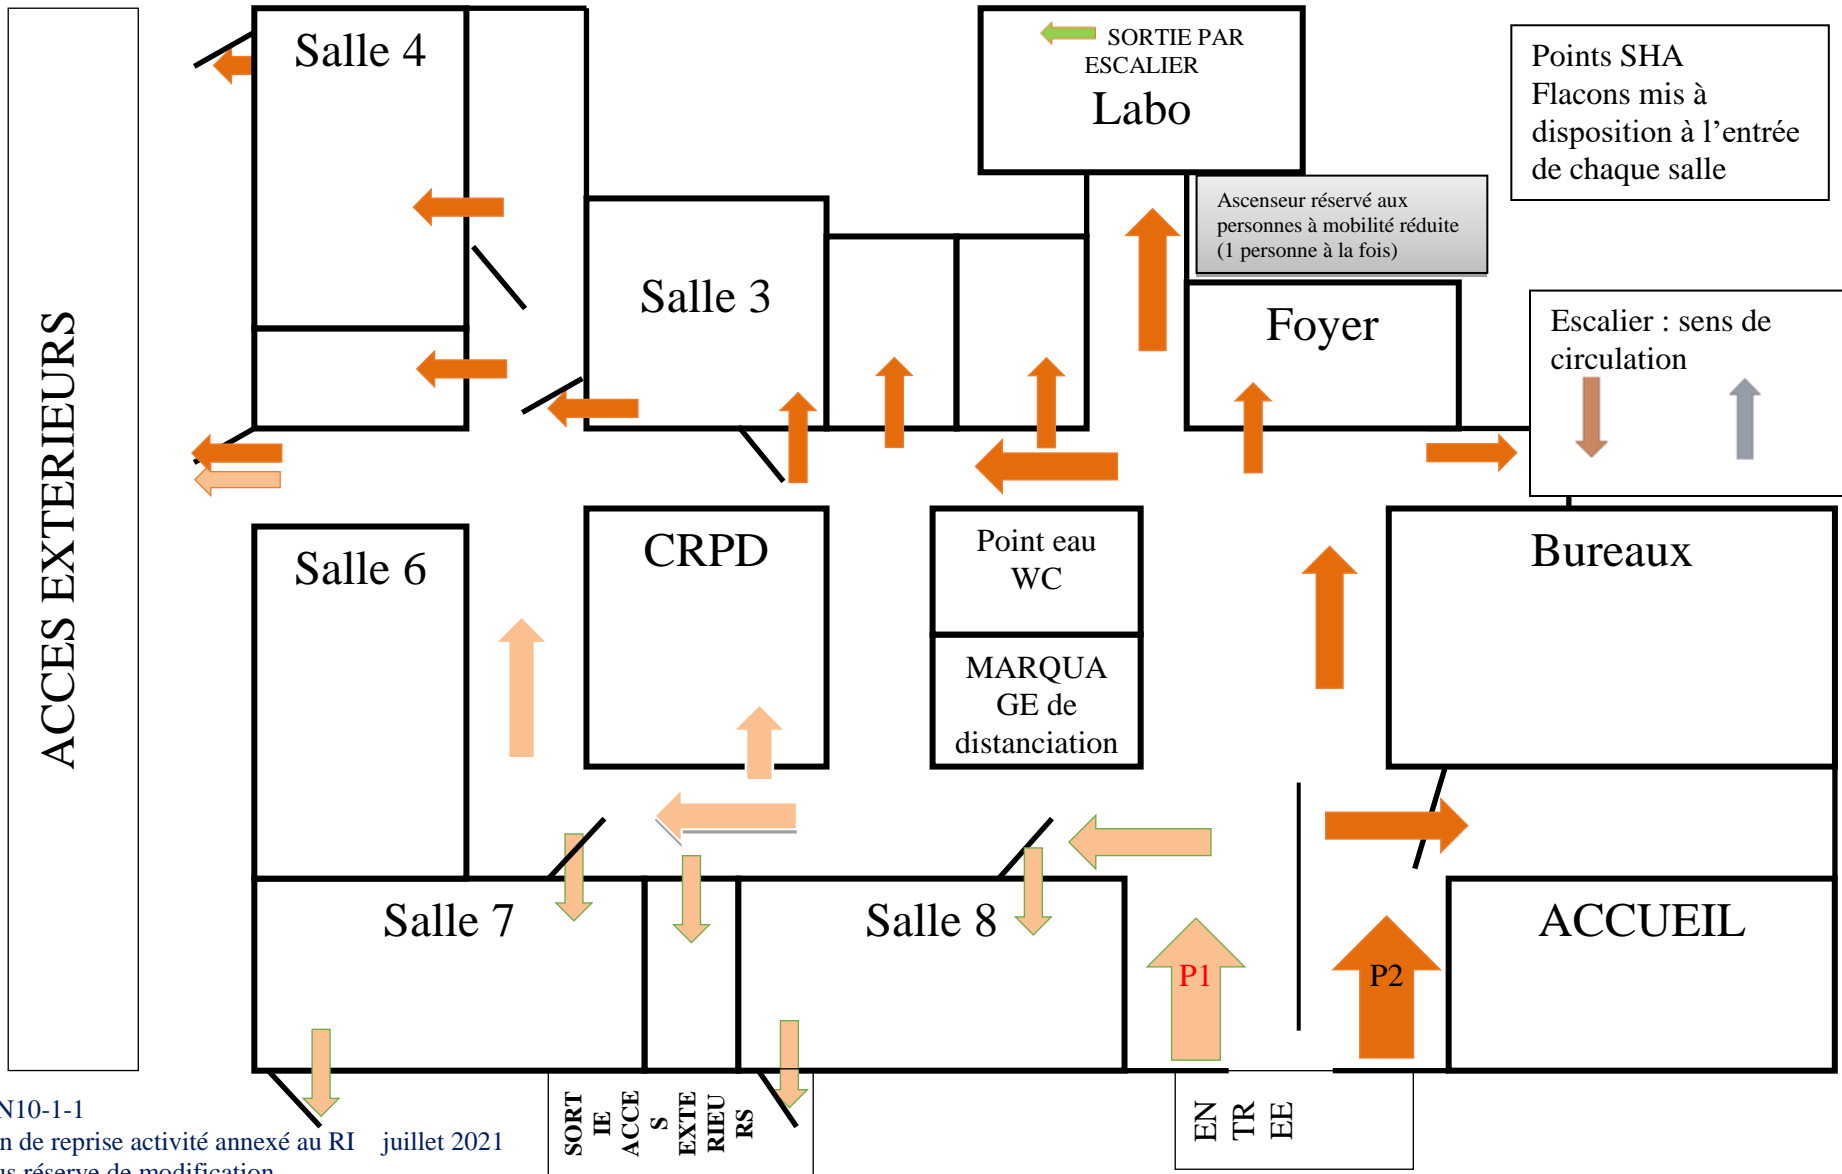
ACCES EXTERIEURS

Salle 4

SORTIE PAR ESCALIER
Labo

Points SHA
Flacons mis à disposition à l'entrée de chaque salle

Salle 3

Ascenseur réservé aux personnes à mobilité réduite (1 personne à la fois)

Foyer

Escalier : sens de circulation

Salle 6

CRPD

Point eau
WC

MARQUAGE de distanciation

Bureaux

Salle 7

Salle 8

ACCUEIL

P1

P2

N10-1-1
n de reprise activité annexé au RI juillet 2021
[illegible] réserve de modification

SORTIE ACCES EXTERIEURS

ENTREE